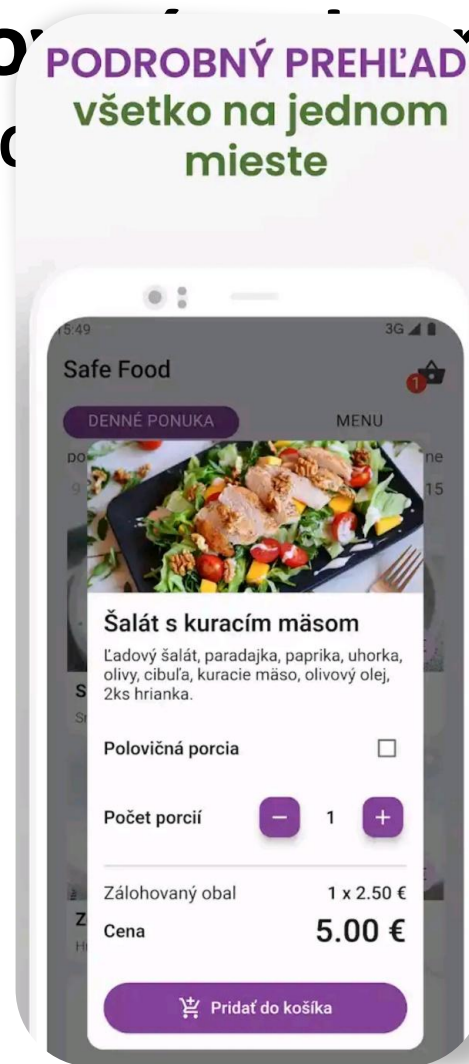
PODROBNÝ PREHĽAD
všetko na jednom mieste

5:49
3G

Safe Food

1

DENNÉ PONUKA

MENU

Šalát s kuracím mäsom

Ľadový šalát, paradajka, paprika, uhorka, olivy, cibuľa, kuracie mäso, olivový olej, 2ks hrianka.

Polovičná porcia

Počet porcií

−

1

+

Zálohovaný obal

1 x 2.50 €

Cena

5.00 €

Pridať do košíka